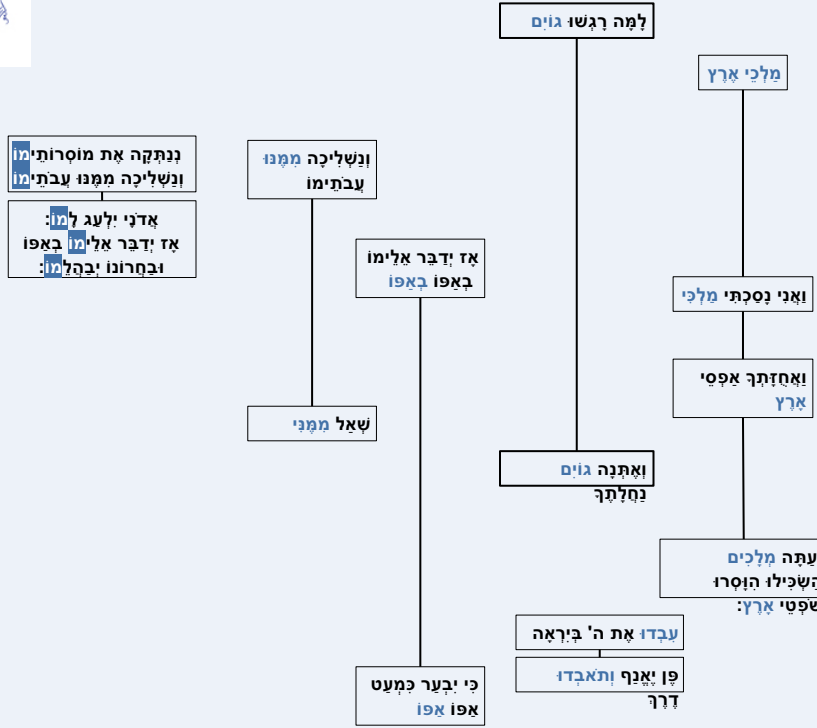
לָמָּה רָגְשׁוּ גוֹיִם

מַלְכֵי אֶרֶץ

נְנַתְּקָה אֶת מוֹסְרוֹתֵימוֹ
וְנַשְׁלִיכָה מִמֶּנּוּ עֲבֹתֵימוֹ

וְנַשְׁלִיכָה מִמֶּנּוּ
עֲבֹתֵימוֹ

אֲדֹנָי יִלְעַג לָמוֹ:
אָז יְדַבֵּר אֵלֵימוֹ בְאַפּוֹ
וּבַחֲרוֹנוֹ יְבַהֲלֵמוֹ:

אָז יְדַבֵּר אֵלֵימוֹ
בְאַפּוֹ בְּאַפּוֹ

וַאֲנִי נָסַכְתִּי מַלְכִּי

וַאֲחֻזָּתְךָ אַפְסֵי
אָרֶץ

שְׁאַל מִמֶּנִּי

וְאֶתְּנָה גוֹיִם
נַחֲלָתֶךָ

עַתָּה מְלָכִים
הַשְׂכִּילוּ הִוָּסְרוּ
שֹׁפְטֵי אָרֶץ:

עִבְדוּ אֶת ה' בְּיִרְאָה

פֶּן יֶאֱנַף וְתֹאבְדוּ
דֶרֶךְ

כִּי יִבְעַר כִּמְעַט
אַפּוֹ אַפּוֹ